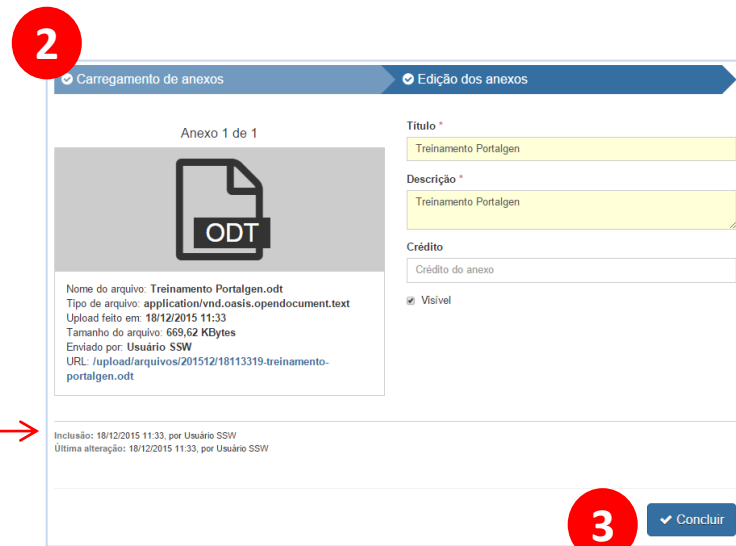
2

Carregamento de anexos

Edição dos anexos

Anexo 1 de 1

ODT

Nome do arquivo: Treinamento Portalgen.odt
Tipo de arquivo: application/vnd.oasis.opendocument.text
Upload feito em: 18/12/2015 11:33
Tamanho do arquivo: 669,62 KBytes
Enviado por: Usuário SSW
URL: /upload/arquivos/201512/18113319-treinamento-portalgen.odt

Título *
Treinamento Portalgen

Descrição *
Treinamento Portalgen

Crédito
Crédito do anexo

Visível

Inclusão: 18/12/2015 11:33, por Usuário SSW
Última alteração: 18/12/2015 11:33, por Usuário SSW

3

Concluir